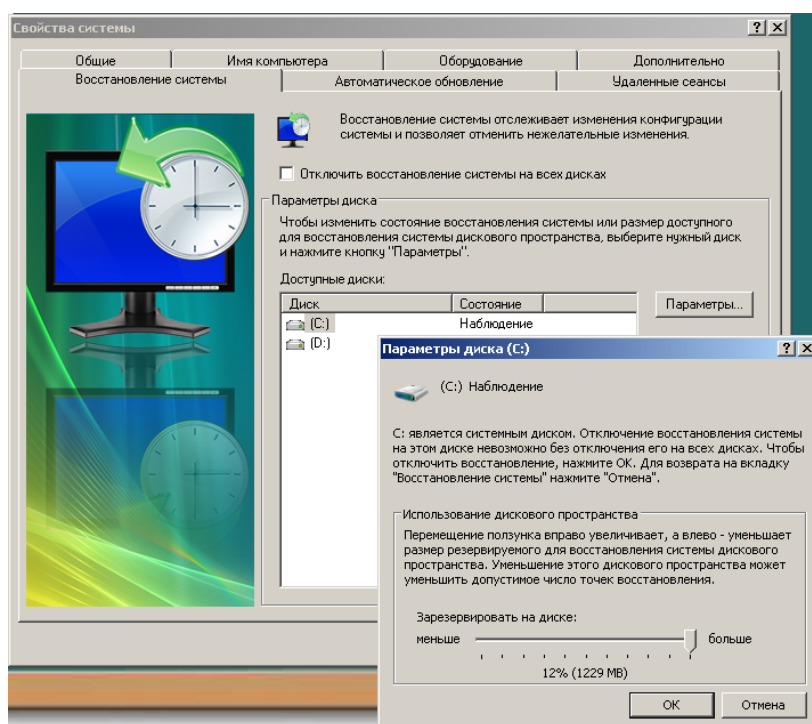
Свойства системы

? X

Общие | Имя компьютера | Оборудование | Дополнительно

Восстановление системы | Автоматическое обновление | Удаленные сеансы

Восстановление системы отслеживает изменения конфигурации системы и позволяет отменить нежелательные изменения.

Отключить восстановление системы на всех дисках

Параметры диска

Чтобы изменить состояние восстановления системы или размер доступного для восстановления системы дискового пространства, выберите нужный диск и нажмите кнопку "Параметры".

Доступные диски:

| Диск | Состояние |
|---|---|
| (C:) | Наблюдение |
| (D:) | |

Параметры...

Параметры диска (C:)

? X

(C:) Наблюдение

C: является системным диском. Отключение восстановления системы на этом диске невозможно без отключения его на всех дисках. Чтобы отключить восстановление, нажмите ОК. Для возврата на вкладку "Восстановление системы" нажмите "Отмена".

Использование дискового пространства

Перемещение ползунка вправо увеличивает, а влево - уменьшает размер резервируемого для восстановления системы дискового пространства. Уменьшение этого дискового пространства может уменьшить допустимое число точек восстановления.

Зарезервировать на диске:

меньше

больше

12% (1229 MB)

OK

Отмена